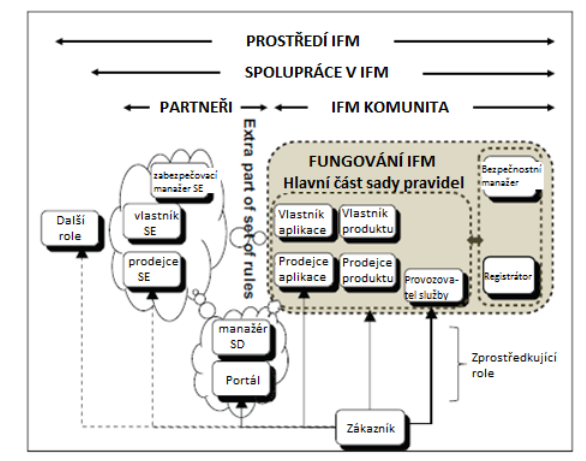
PROSTŘEDÍ IFM
SPOLUPRÁCE V IFM
PARTNEŘI
IFM KOMUNITA
Extra part of set of rules
FUNGOVÁNÍ IFM
Hlavní část sady pravidel
zabezpečovací manažer SE
vlastník SE
prodejce SE
Další role
Vlastník aplikace
Vlastník produktu
Prodejce aplikace
Prodejce produktu
Provozovatel služby
Bezpečnostní manažer
Registrátor
manažer SD
Portál
Zprostředkující role
Zákazník